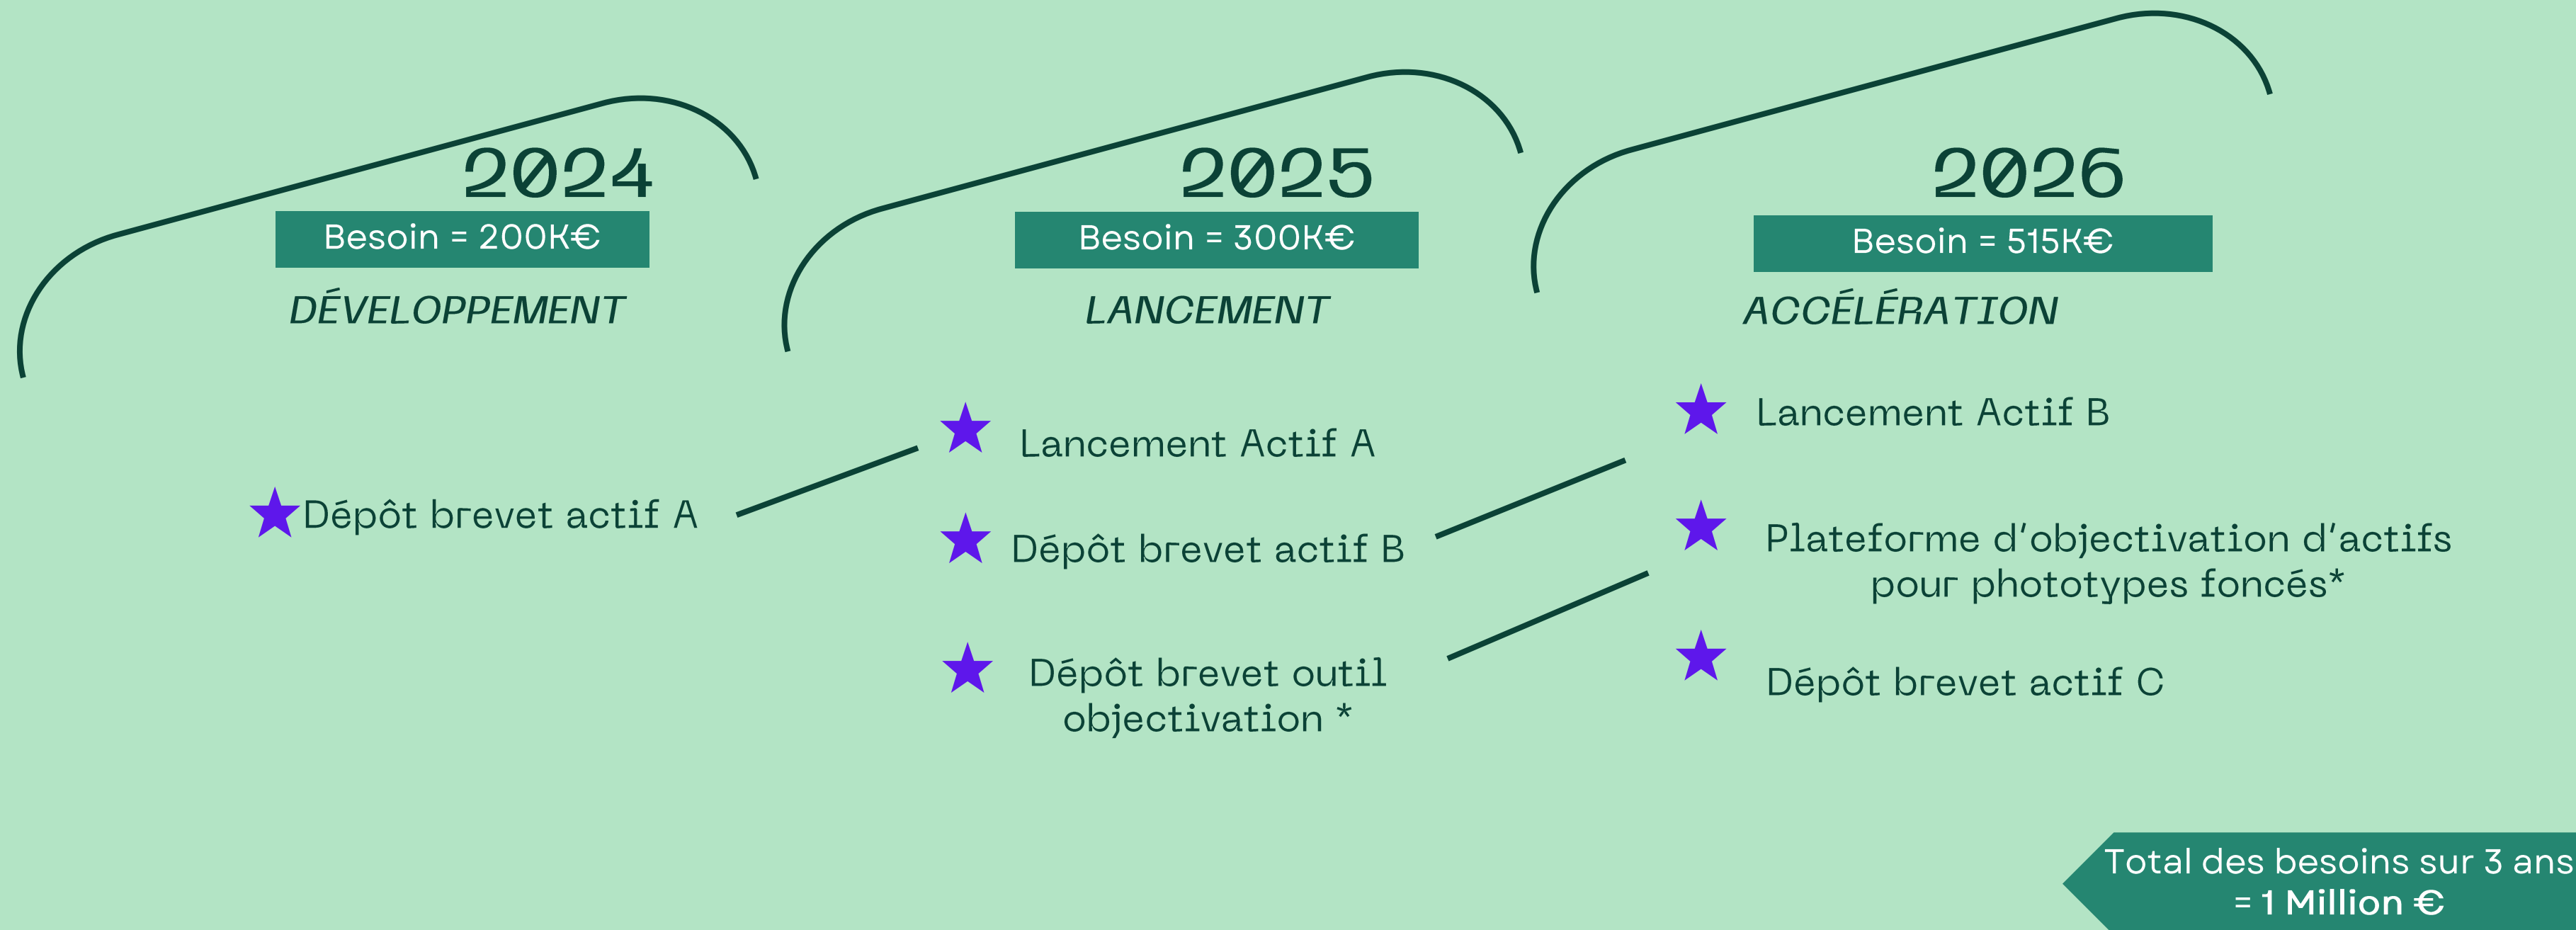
2024

Besoin = 200K€

DÉVELOPPEMENT

Dépôt brevet actif A

2025

Besoin = 300K€

LANCEMENT

Lancement Actif A

Dépôt brevet actif B

Dépôt brevet outil objectivation *

2026

Besoin = 515K€

ACCÉLÉRATION

Lancement Actif B

Plateforme d'objectivation d'actifs pour phototypes foncés*

Dépôt brevet actif C

Total des besoins sur 3 ans = 1 Million €